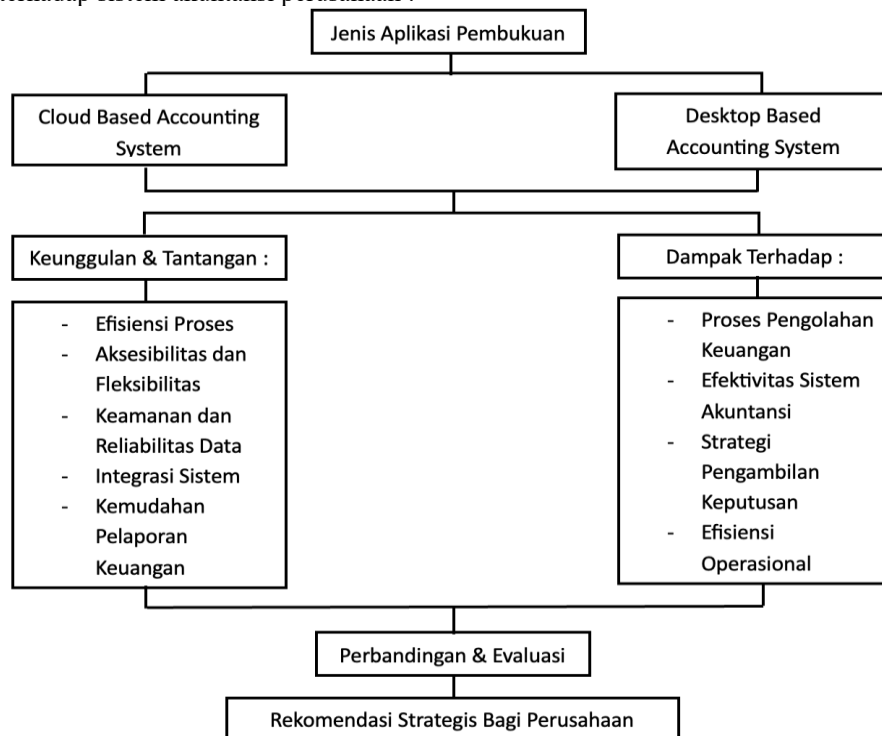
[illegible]

Jenis Aplikasi Pembukuan

Cloud Based Accounting System

Desktop Based Accounting System

Keunggulan & Tantangan :

- Efisiensi Proses
- Aksesibilitas dan Fleksibilitas
- Keamanan dan Reliabilitas Data
- Integrasi Sistem
- Kemudahan Pelaporan Keuangan

Dampak Terhadap :

- Proses Pengolahan Keuangan
- Efektivitas Sistem Akuntansi
- Strategi Pengambilan Keputusan
- Efisiensi Operasional

Perbandingan & Evaluasi

Rekomendasi Strategis Bagi Perusahaan